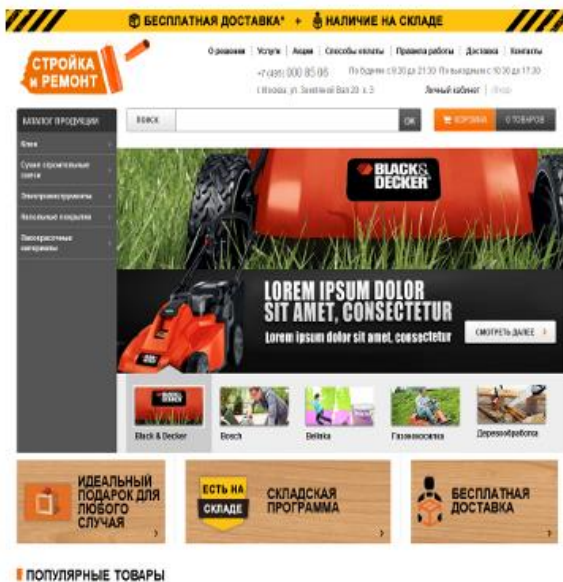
БЕСПЛАТНАЯ ДОСТАВКА* + НАЛИЧИЕ НА СКЛАДЕ

СТРОЙКА И РЕМОНТ

О компании | Услуги | Акции | Способы оплаты | Правила работы | Доставка | Контакты

+7 (495) 000 85 05 По будням с 9:30 до 21:30 По выходным с 10:30 до 17:30

г. Москва, ул. Земляной Вал 20, к. 3 Личный кабинет | Вход

КАТАЛОГ ПРОДУКЦИИ

Поиск

ОК

КОРЗИНА 0 ТОВАРОВ

Клеи

Сухие строительные смеси

Электроинструменты

Напольные покрытия

Лакокрасочные материалы

BLACK & DECKER

LOREM IPSUM DOLOR SIT AMET, CONSECTETUR

Lorem ipsum dolor sit amet, consectetur

СМОТРЕТЬ ДАЛЕЕ ›

Black & Decker

Bosch

Belinka

Газонокосилки

Деревообработка

ИДЕАЛЬНЫЙ ПОДАРОК ДЛЯ ЛЮБОГО СЛУЧАЯ

ЕСТЬ НА СКЛАДЕ

СКЛАДСКАЯ ПРОГРАММА

БЕСПЛАТНАЯ ДОСТАВКА

ПОПУЛЯРНЫЕ ТОВАРЫ